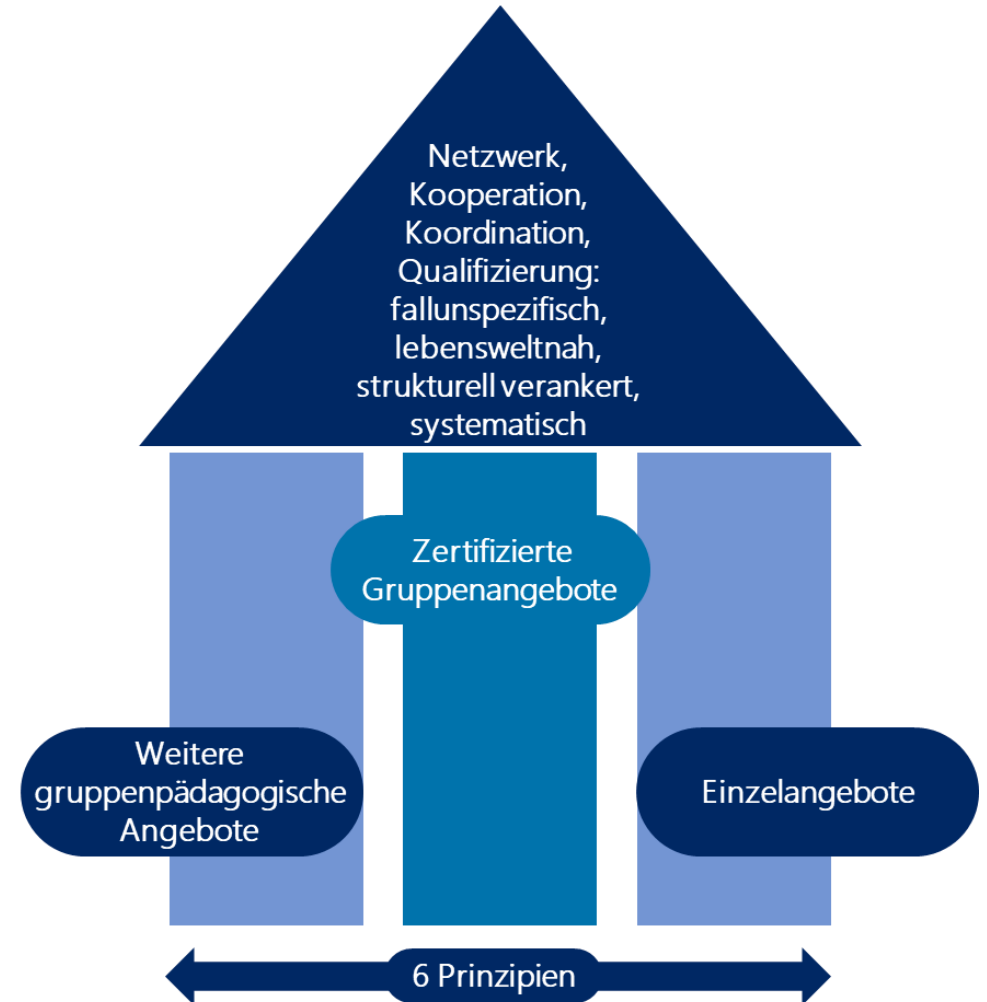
Netzwerk,
Kooperation,
Koordination,
Qualifizierung:
fallunspezifisch,
lebensweltnah,
strukturell verankert,
systematisch

Zertifizierte Gruppenangebote

Weitere gruppenpädagogische Angebote

Einzelangebote

6 Prinzipien